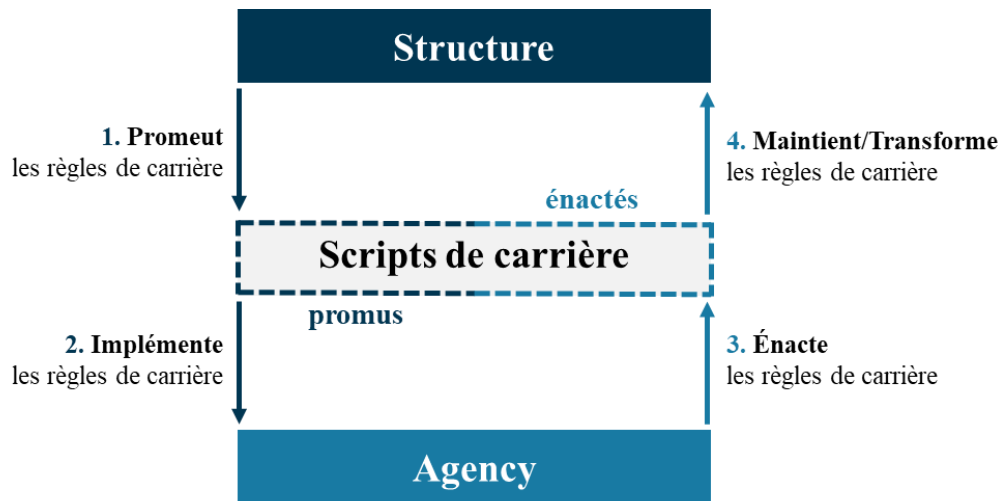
Structure

1. Promeut
les règles de carrière

4. Maintient/Transforme
les règles de carrière

énactés

Scripts de carrière

promus

2. Implémente
les règles de carrière

3. Énacte
les règles de carrière

Agency